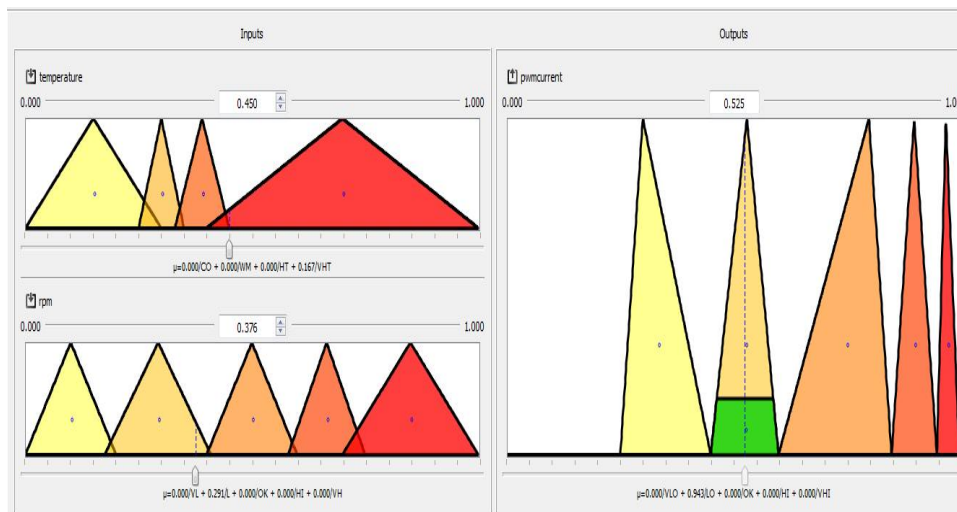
Inputs

temperature
0.000 0.450 1.000

μ=0.000/CO + 0.000/WM + 0.000/HT + 0.167/VHT

rpm
0.000 0.376 1.000

μ=0.000/VL + 0.291/L + 0.000/OK + 0.000/HI + 0.000/VH

Outputs

pwmcurrent
0.000 0.525 1.

μ=0.000/VLO + 0.943/LO + 0.000/OK + 0.000/HI + 0.000/VHI